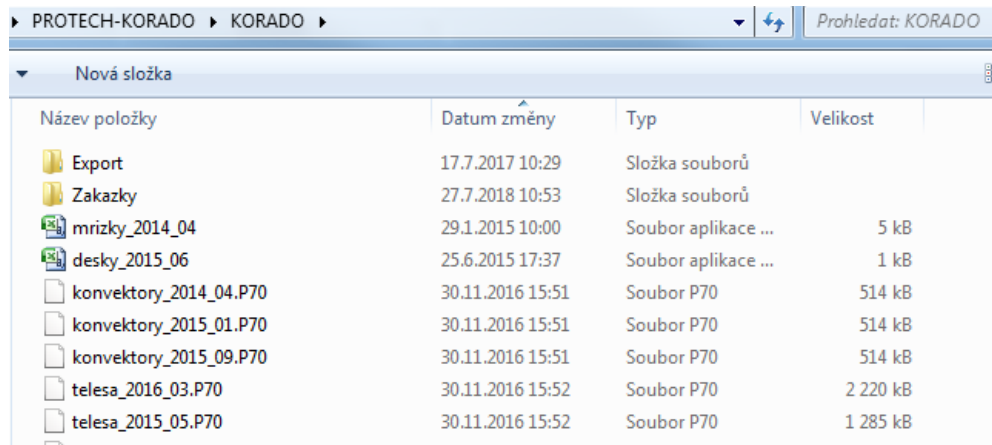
▸ PROTECH-KORADO ▸ KORADO ▸

Prohledat: KORADO

Nová složka

| Název položky | Datum změny | Typ | Velikost |
|---|---|---|---|
| Export | 17.7.2017 10:29 | Složka souborů | |
| Zakazky | 27.7.2018 10:53 | Složka souborů | |
| mrizky_2014_04 | 29.1.2015 10:00 | Soubor aplikace ... | 5 kB |
| desky_2015_06 | 25.6.2015 17:37 | Soubor aplikace ... | 1 kB |
| konvektory_2014_04.P70 | 30.11.2016 15:51 | Soubor P70 | 514 kB |
| konvektory_2015_01.P70 | 30.11.2016 15:51 | Soubor P70 | 514 kB |
| konvektory_2015_09.P70 | 30.11.2016 15:51 | Soubor P70 | 514 kB |
| telesa_2016_03.P70 | 30.11.2016 15:52 | Soubor P70 | 2 220 kB |
| telesa_2015_05.P70 | 30.11.2016 15:52 | Soubor P70 | 1 285 kB |